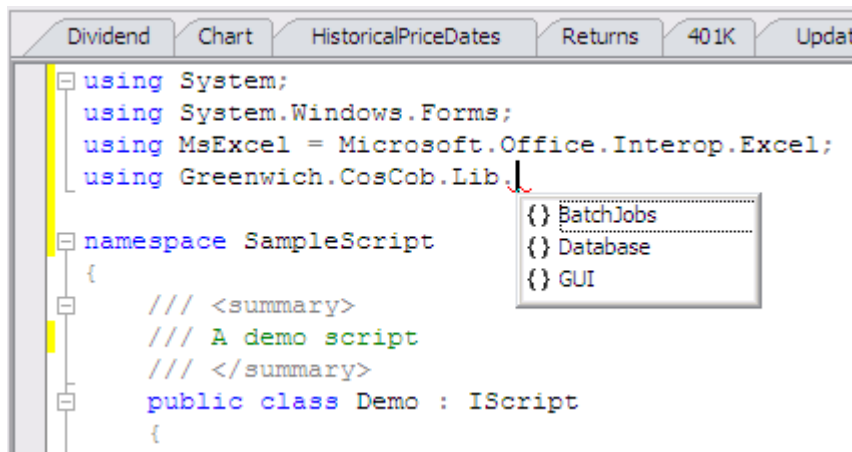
Dividend | Chart | HistoricalPriceDates | Returns | 401K | Updat

using System;
using System.Windows.Forms;
using MsExcel = Microsoft.Office.Interop.Excel;
using Greenwich.CosCob.Lib.

{} BatchJobs
{} Database
{} GUI

namespace SampleScript
{
    /// <summary>
    /// A demo script
    /// </summary>
    public class Demo : IScript
    {